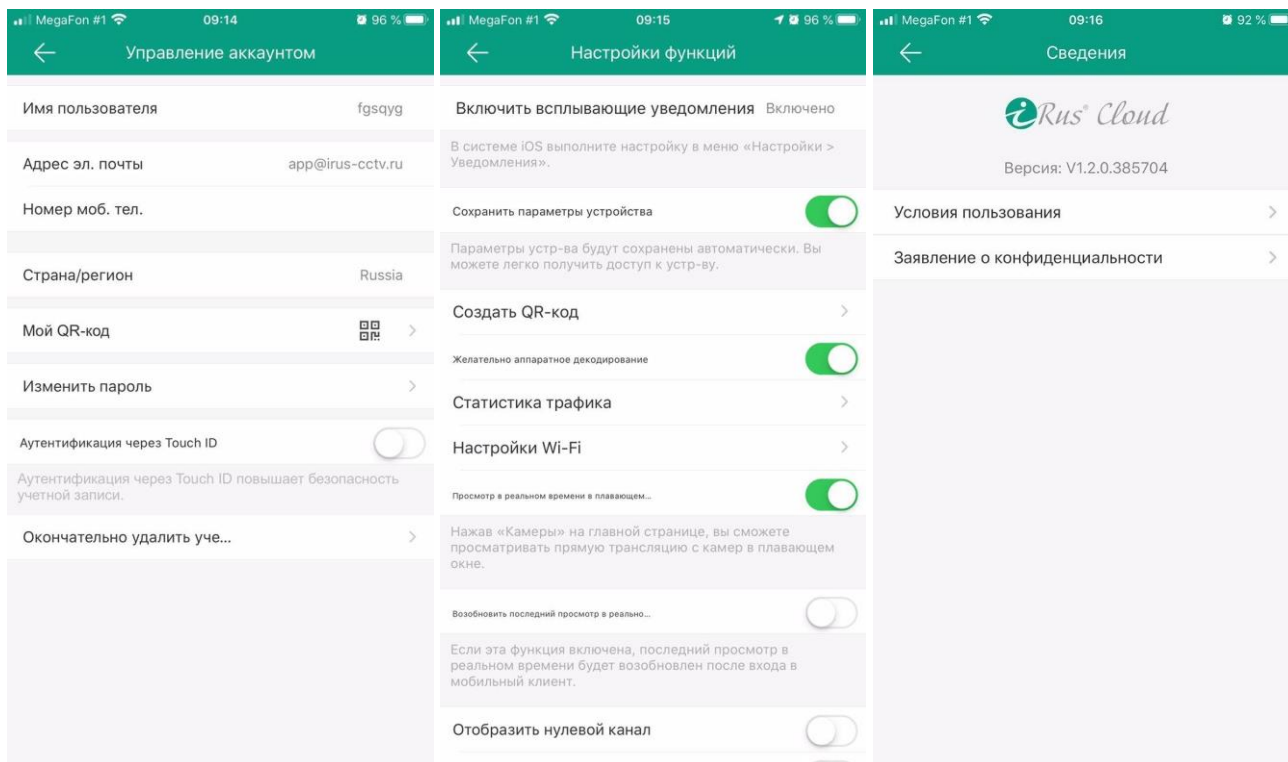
MegaFon #1 09:14 96 %
Управление аккаунтом

Имя пользователя fgsqyg

Адрес эл. почты app@irus-cctv.ru

Номер моб. тел.

Страна/регион Russia

Мой QR-код

Изменить пароль

Аутентификация через Touch ID

Аутентификация через Touch ID повышает безопасность учетной записи.

Окончательно удалить уче...

MegaFon #1 09:15 96 %
Настройки функций

Включить всплывающие уведомления Включено

В системе iOS выполните настройку в меню «Настройки > Уведомления».

Сохранить параметры устройства

Параметры устр-ва будут сохранены автоматически. Вы можете легко получить доступ к устр-ву.

Создать QR-код

Желательно аппаратное декодирование

Статистика трафика

Настройки Wi-Fi

Просмотр в реальном времени в плавающем...

Нажав «Камеры» на главной странице, вы сможете просматривать прямую трансляцию с камер в плавающем окне.

Возобновить последний просмотр в реально...

Если эта функция включена, последний просмотр в реальном времени будет возобновлен после входа в мобильный клиент.

Отобразить нулевой канал

MegaFon #1 09:16 92 %
Сведения

iRus Cloud

Версия: V1.2.0.385704

Условия пользования

Заявление о конфиденциальности